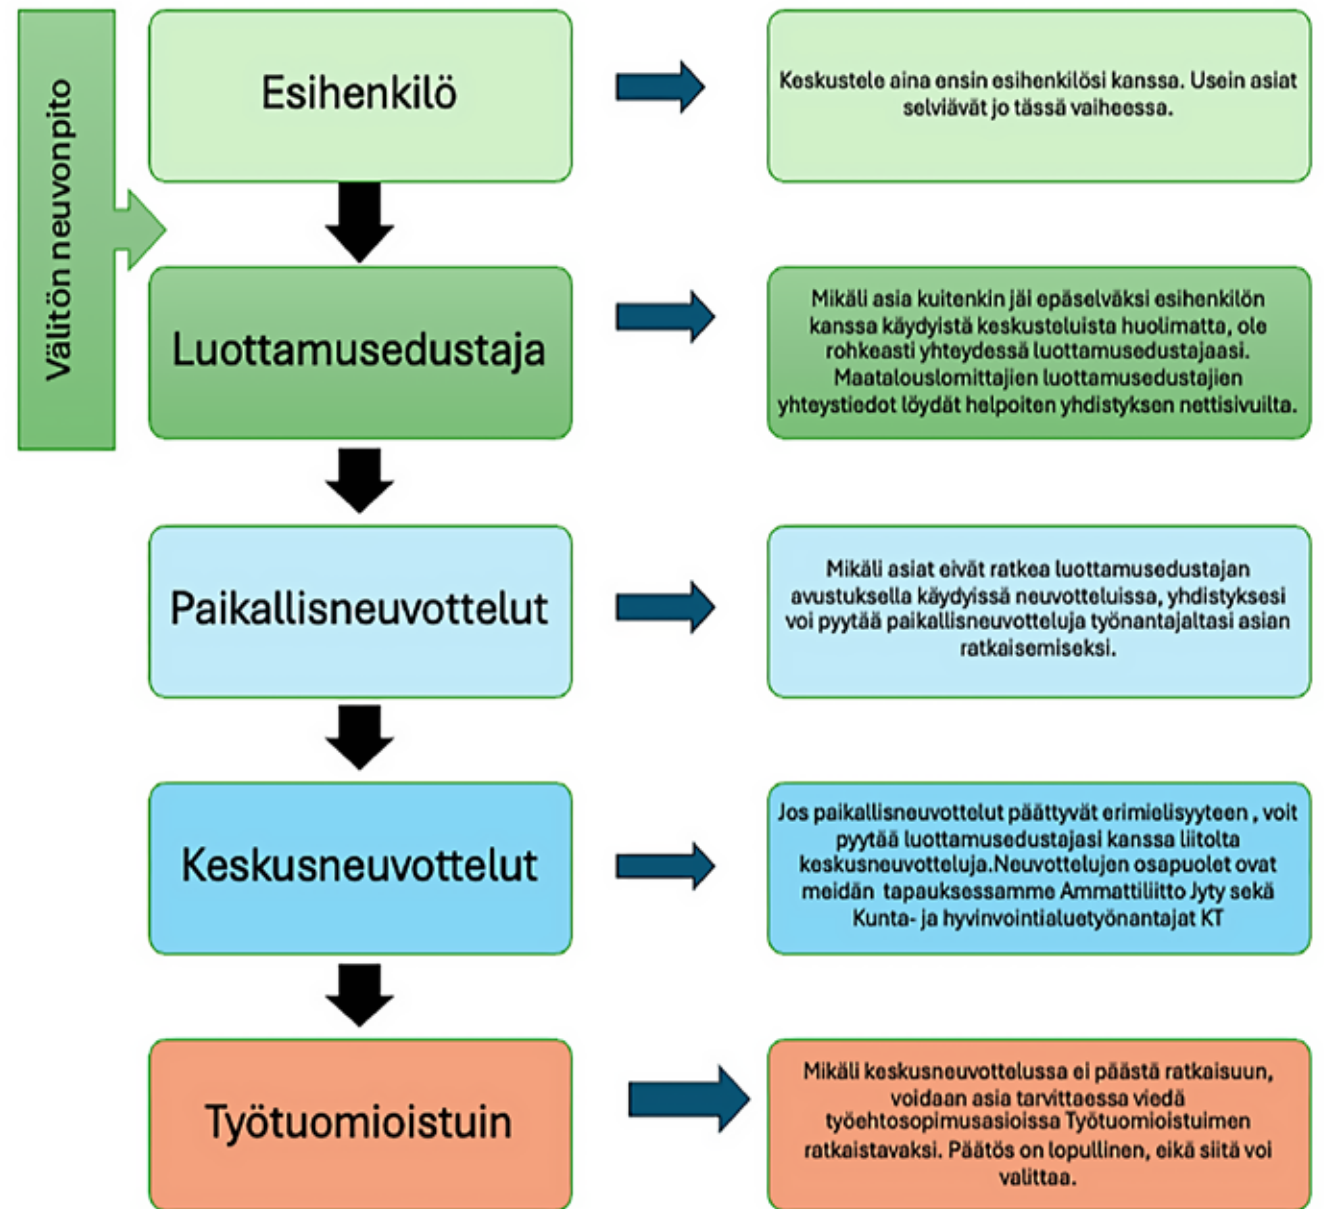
Välitön neuvonpito

Esihenkilö

Keskustele aina ensin esihenkilösi kanssa. Usein asiat selviävät jo tässä vaiheessa.

Luottamusedustaja

Mikäli asia kuitenkin jäi epäselväksi esihenkilön kanssa käydyistä keskusteluista huolimatta, ole rohkeasti yhteydessä luottamusedustajaasi. Maatalouslomittajien luottamusedustajien yhteystiedot löydät helpoiten yhdistyksen nettisivuilta.

Paikallisneuvottelut

Mikäli asiat eivät ratkea luottamusedustajan avustuksella käydyissä neuvotteluissa, yhdistyksesi voi pyytää paikallisneuvotteluja työnantajaltasi asian ratkaisemiseksi.

Keskusneuvottelut

Jos paikallisneuvottelut päättyvät erimielisyyteen , voit pyytää luottamusedustajasi kanssa liitolta keskusneuvotteluja.Neuvottelujen osapuolet ovat meidän tapauksessamme Ammattiliitto Jyty sekä Kunta- ja hyvinvointialuetyönantajat KT

Työtuomioistuin

Mikäli keskusneuvottelussa ei päästä ratkaisuun, voidaan asia tarvittaessa viedä työehtosopimusasioissa Työtuomioistuimen ratkaistavaksi. Päätös on lopullinen, eikä siitä voi valittaa.